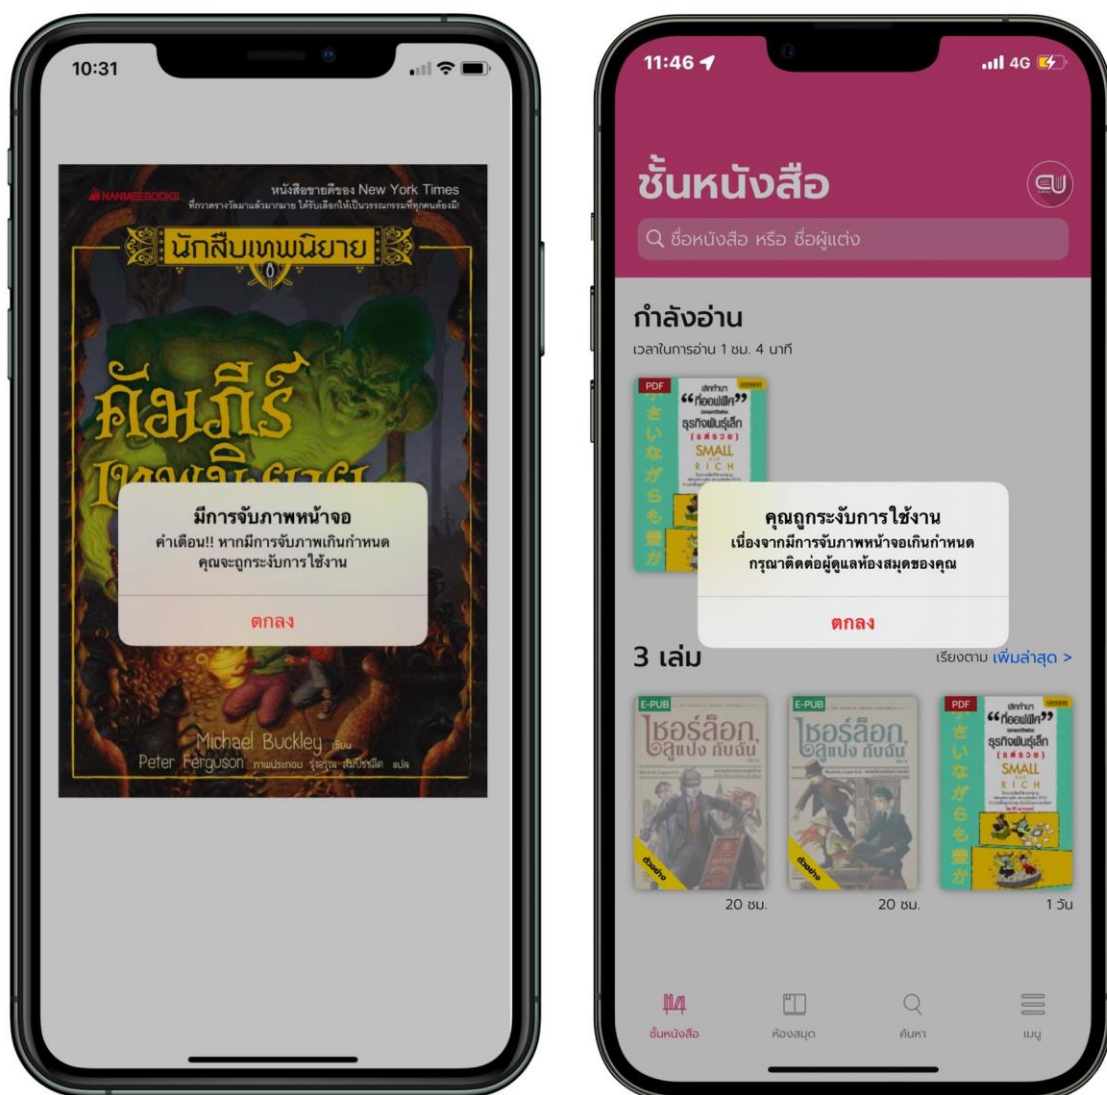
10:31

NANMEEBOOKS
หนังสือขายดีของ New York Times
ที่กวาดรางวัลมาแล้วมากมาย ได้รับเลือกให้เป็นวรรณกรรมที่ทุกคนต้องมี!

นักสืบเทพนิยาย
คัมภีร์เทพนิยาย

มีการจับภาพหน้าจอ
คำเตือน!! หากมีการจับภาพเกินกำหนด คุณจะถูกระงับการใช้งาน

ตกลง

Michael Buckley เขียน
Peter Ferguson ภาพประกอบ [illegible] แปล

11:46
4G

ชั้นหนังสือ

ชื่อหนังสือ หรือ ชื่อผู้แต่ง

กำลังอ่าน
เวลาในการอ่าน 1 ชม. 4 นาที

PDF
"ท็อฟฟี่"
ธุรกิจพันธุ์เล็ก
SMALL RICH

คุณถูกระงับการใช้งาน
เนื่องจากมีการจับภาพหน้าจอเกินกำหนด
กรุณาติดต่อผู้ดูแลห้องสมุดของคุณ

ตกลง

3 เล่ม
เรียงตาม เพิ่มล่าสุด >

E-PUB
เชอร์ล็อก ลูแปง กับฉัน
ตัวอย่าง
20 ชม.

E-PUB
เชอร์ล็อก ลูแปง กับฉัน
ตัวอย่าง
20 ชม.

PDF
"ท็อฟฟี่"
ธุรกิจพันธุ์เล็ก
SMALL RICH
1 วัน

ชั้นหนังสือ
ห้องสมุด
ค้นหา
เมนู